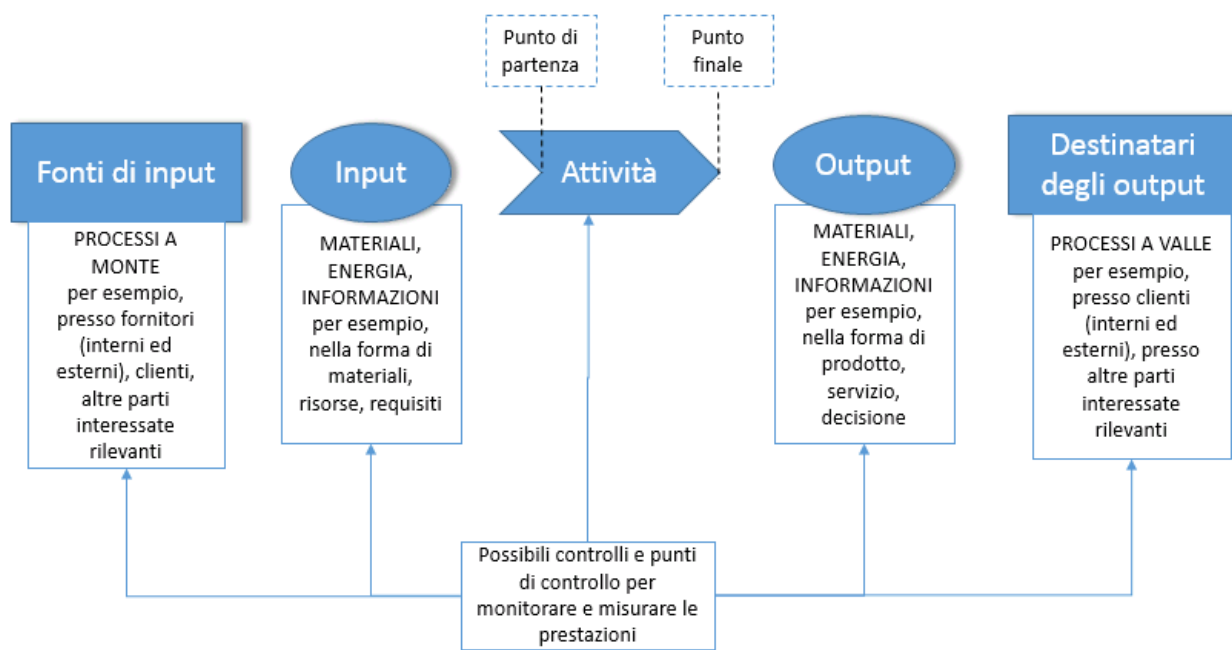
Punto di partenza

Punto finale

Fonti di input

PROCESSI A MONTE per esempio, presso fornitori (interni ed esterni), clienti, altre parti interessate rilevanti

Input

MATERIALI, ENERGIA, INFORMAZIONI per esempio, nella forma di materiali, risorse, requisiti

Attività

Output

MATERIALI, ENERGIA, INFORMAZIONI per esempio, nella forma di prodotto, servizio, decisione

Destinatari degli output

PROCESSI A VALLE per esempio, presso clienti (interni ed esterni), presso altre parti interessate rilevanti

Possibili controlli e punti di controllo per monitorare e misurare le prestazioni